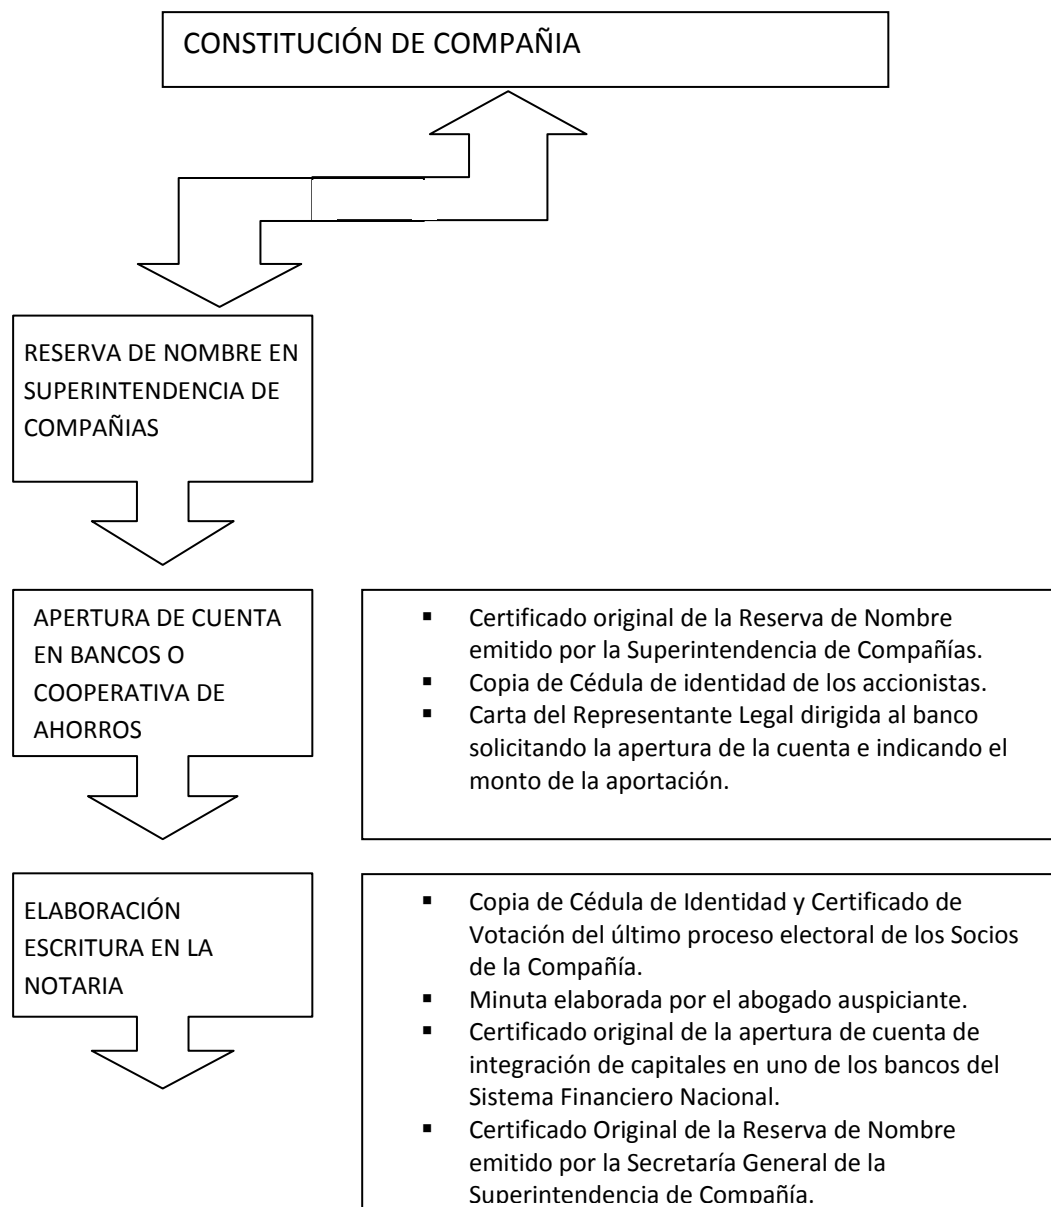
CONSTITUCIÓN DE COMPAÑIA

RESERVA DE NOMBRE EN SUPERINTENDENCIA DE COMPAÑIAS

APERTURA DE CUENTA EN BANCOS O COOPERATIVA DE AHORROS

- Certificado original de la Reserva de Nombre emitido por la Superintendencia de Compañías.
- Copia de Cédula de identidad de los accionistas.
- Carta del Representante Legal dirigida al banco solicitando la apertura de la cuenta e indicando el monto de la aportación.

ELABORACIÓN ESCRITURA EN LA NOTARIA

- Copia de Cédula de Identidad y Certificado de Votación del último proceso electoral de los Socios de la Compañía.
- Minuta elaborada por el abogado auspiciante.
- Certificado original de la apertura de cuenta de integración de capitales en uno de los bancos del Sistema Financiero Nacional.
- Certificado Original de la Reserva de Nombre emitido por la Secretaría General de la Superintendencia de Compañía.